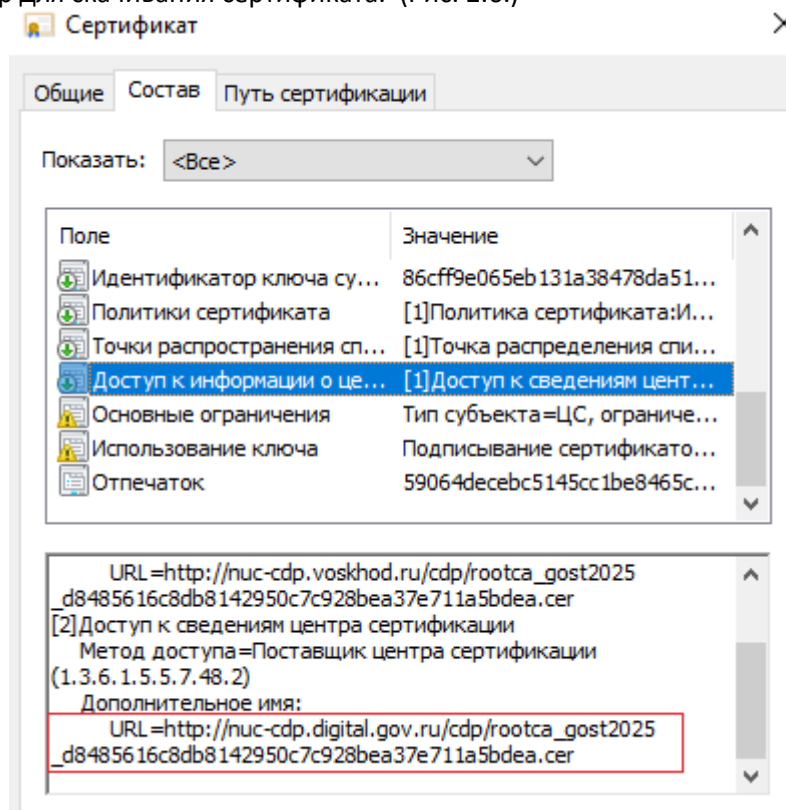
Сертификат

Общие Состав Путь сертификации

Показать: <Все>

| Поле | Значение |
|---|---|
| Идентификатор ключа су... | 86cff9e065eb131a38478da51... |
| Политики сертификата | [1]Политика сертификата:И... |
| Точки распространения сп... | [1]Точка распределения спи... |
| Доступ к информации о це... | [1]Доступ к сведениям цент... |
| Основные ограничения | Тип субъекта=ЦС, ограниче... |
| Использование ключа | Подписывание сертификато... |
| Отпечаток | 59064decebc5145cc1be8465c... |

URL=http://nuc-cdp.voskhod.ru/cdp/rootca_gost2025_d8485616c8db8142950c7c928bea37e711a5bdea.cer
[2]Доступ к сведениям центра сертификации
Метод доступа=Поставщик центра сертификации (1.3.6.1.5.5.7.48.2)
Дополнительное имя:
URL=http://nuc-cdp.digital.gov.ru/cdp/rootca_gost2025_d8485616c8db8142950c7c928bea37e711a5bdea.cer